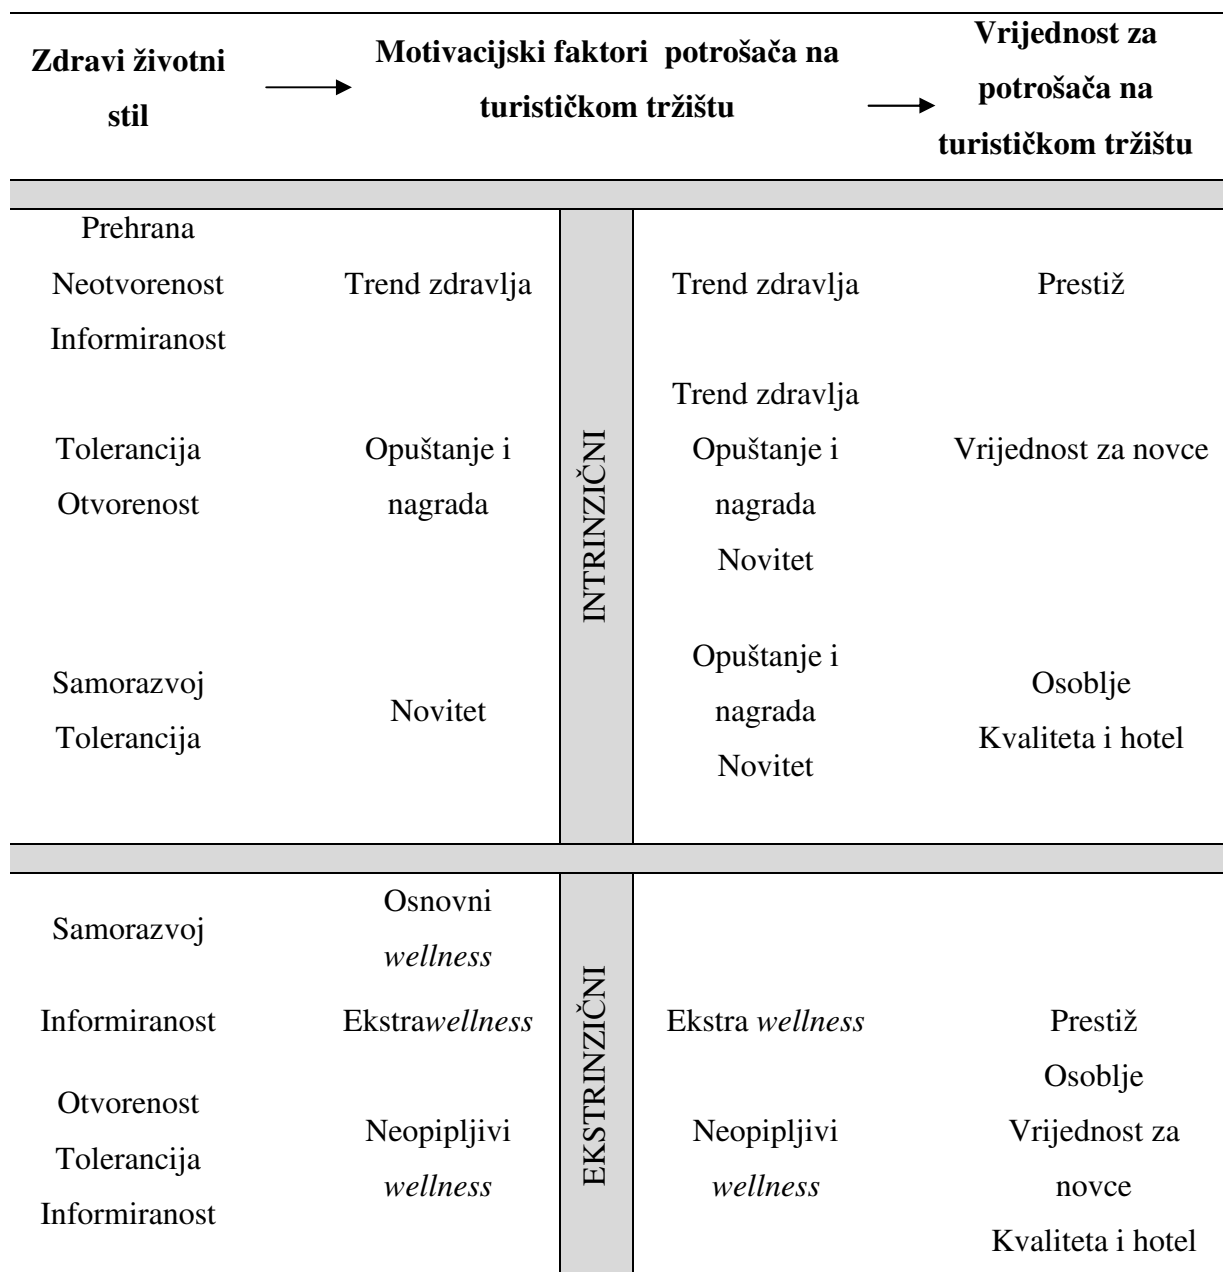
**Zdravi životni stil** → **Motivacijski faktori potrošača na turističkom tržištu** → **Vrijednost za potrošača na turističkom tržištu**

| | | | | |
|---|---|---|---|---|
| Prehrana Neotvorenost Informiranost | Trend zdravlja | INTRINZIČNI | Trend zdravlja | Prestiž |
| Tolerancija Otvorenost | Opuštanje i nagrada | | Trend zdravlja Opuštanje i nagrada Novitet | Vrijednost za novce |
| Samorazvoj Tolerancija | Novitet | | Opuštanje i nagrada Novitet | Osoblje Kvaliteta i hotel |
| Samorazvoj | Osnovni *wellness* | EKSTRINZIČNI | | |
| Informiranost | Ekstra*wellness* | | Ekstra *wellness* | Prestiž |
| Otvorenost Tolerancija Informiranost | Neopipljivi *wellness* | | Neopipljivi *wellness* | Osoblje Vrijednost za novce Kvaliteta i hotel |